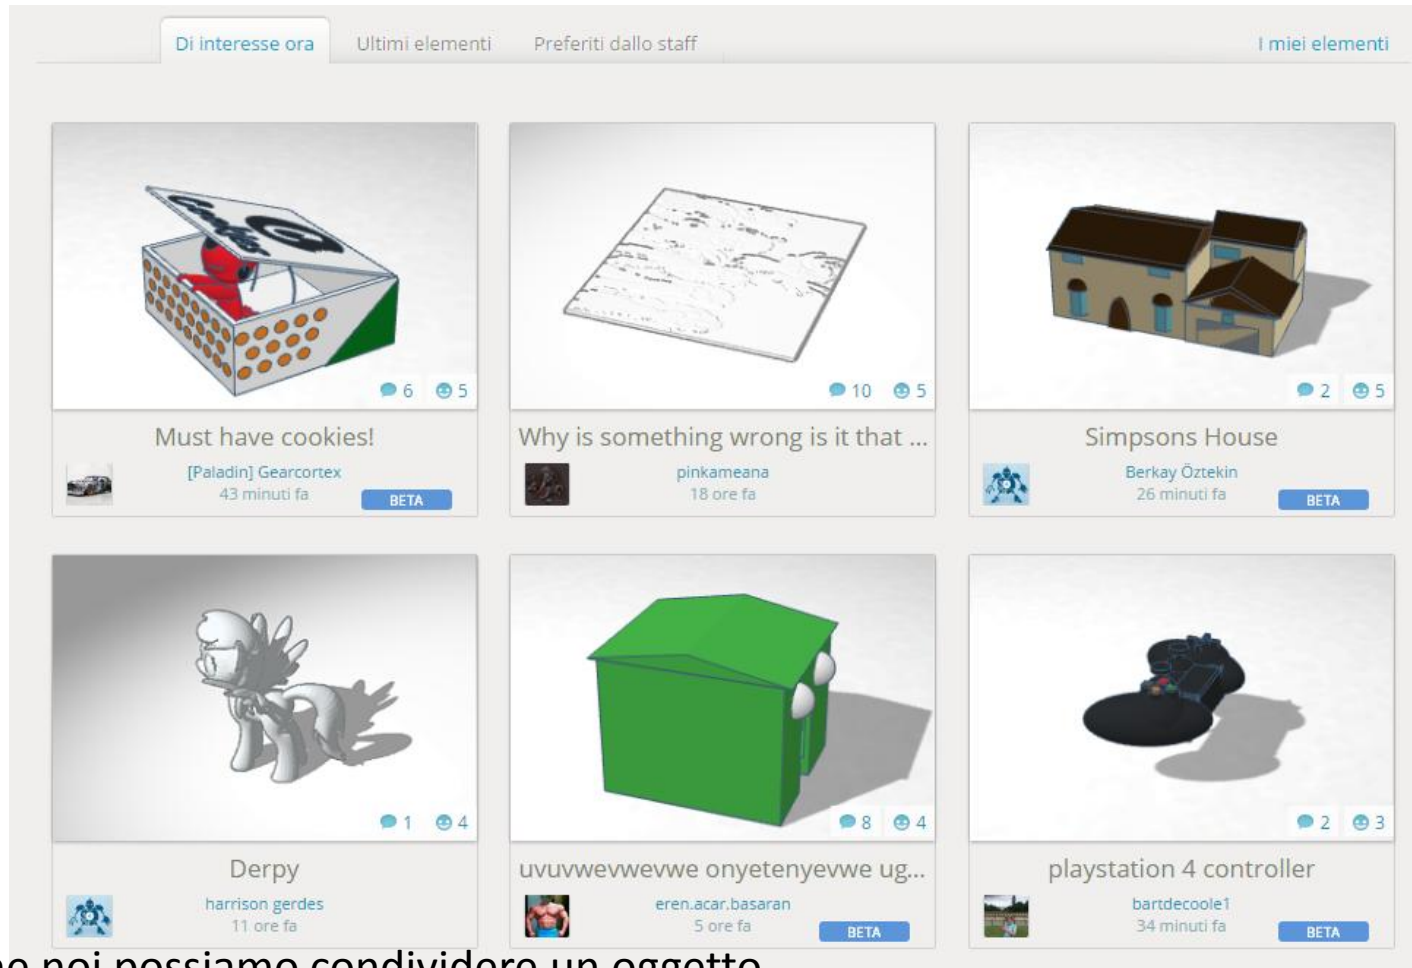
Di interesse ora | Ultimi elementi | Preferiti dallo staff | I miei elementi

6 5
Must have cookies!
[Paladin] Gearcortex
43 minuti fa
BETA

10 5
Why is something wrong is it that ...
pinkameana
18 ore fa

2 5
Simpsons House
Berkay Öztekin
26 minuti fa
BETA

1 4
Derpy
harrison gerdes
11 ore fa

8 4
uvuvwevwevwe onyetenyevwe ug...
eren.acar.basaran
5 ore fa
BETA

2 3
playstation 4 controller
bartdecoole1
34 minuti fa
BETA

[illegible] noi possiamo condividere un oggetto